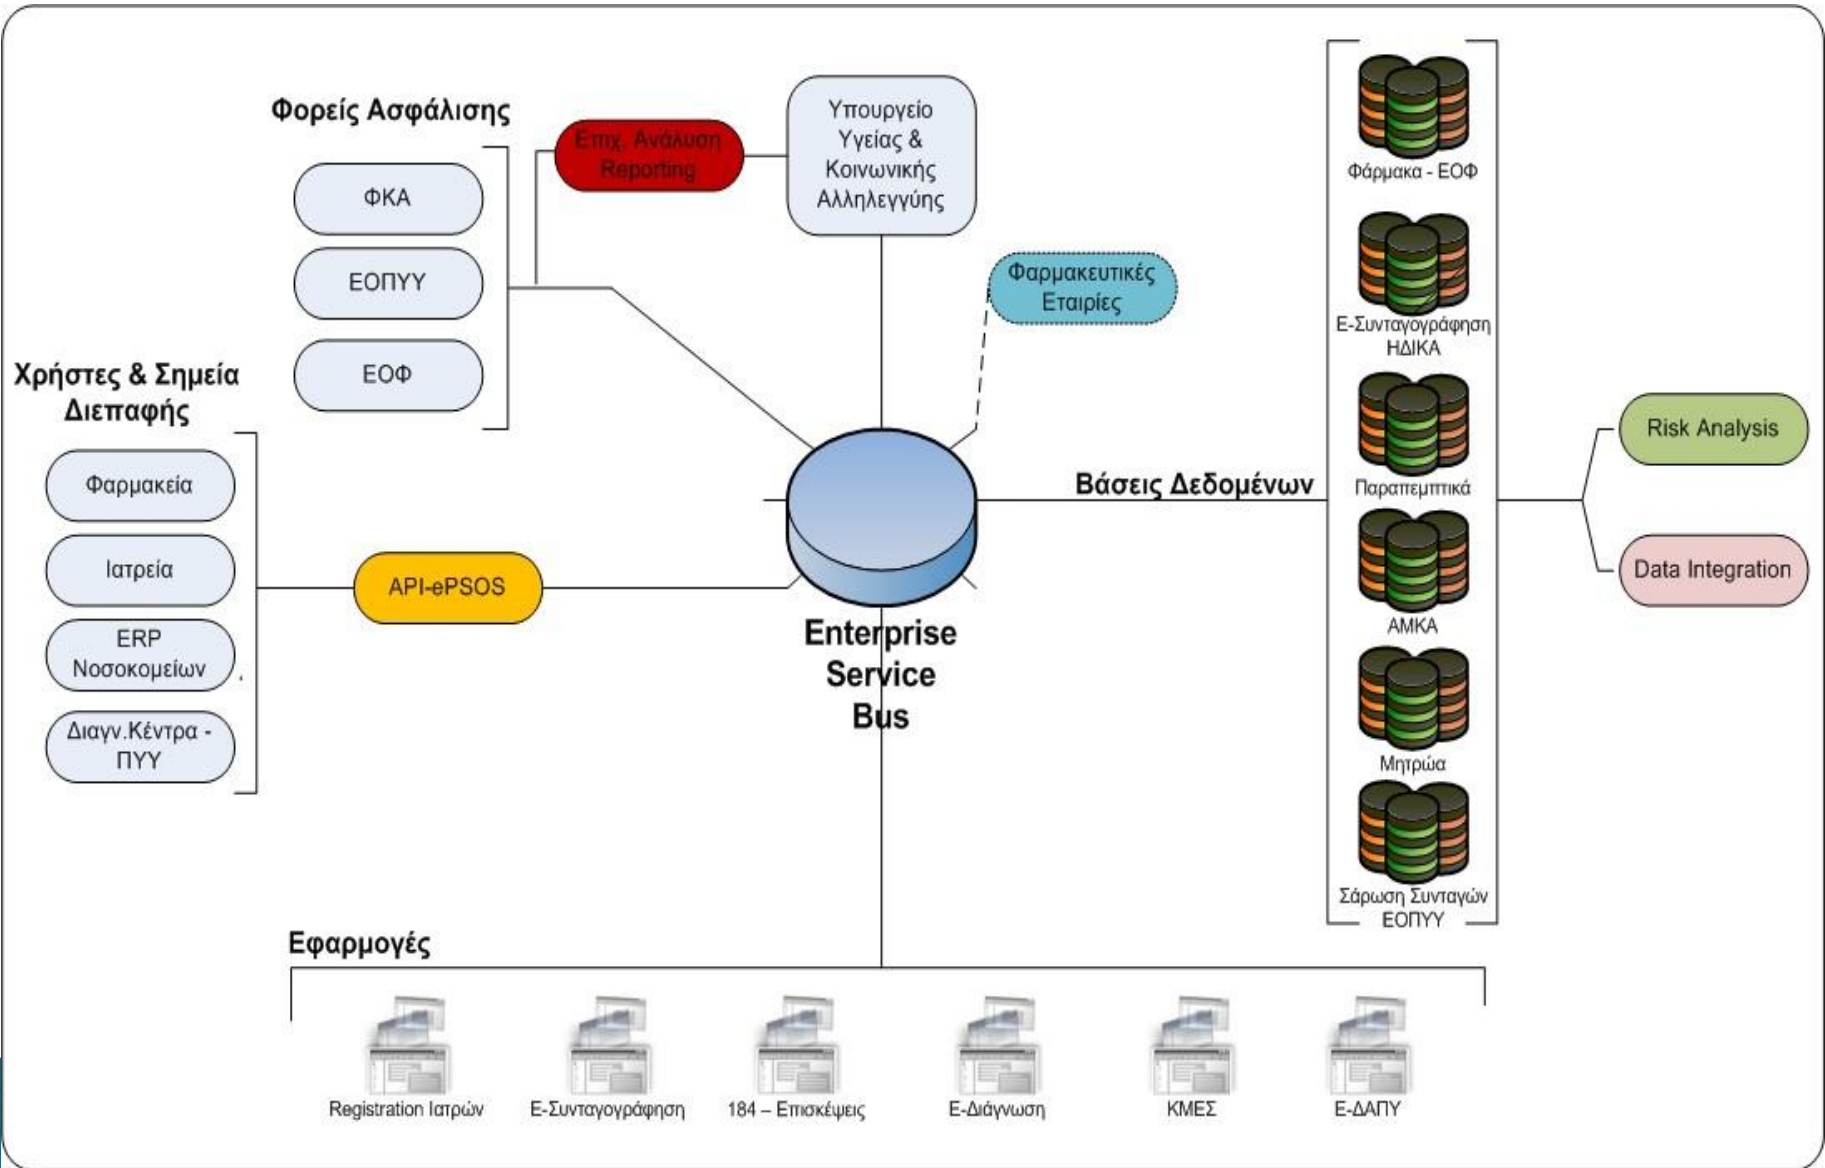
Φορείς Ασφάλισης

ΦΚΑ

ΕΟΠΥΥ

ΕΟΦ

Επιχ. Ανάλυση Reporting

Υπουργείο Υγείας & Κοινωνικής Αλληλεγγύης

Φαρμακευτικές Εταιρίες

Χρήστες & Σημεία Διεπαφής

Φαρμακεία

Ιατρεία

ERP Νοσοκομείων

Διαγν.Κέντρα - ΠΥΥ

API-ePSOS

Enterprise Service Bus

Βάσεις Δεδομένων

Φάρμακα - ΕΟΦ

Ε-Συνταγογράφηση ΗΔΙΚΑ

Παραπεμπτικά

ΑΜΚΑ

Μητρώα

Σάρωση Συνταγών ΕΟΠΥΥ

Risk Analysis

Data Integration

Εφαρμογές

Registration Ιατρών

Ε-Συνταγογράφηση

184 – Επισκέψεις

Ε-Διάγνωση

ΚΜΕΣ

Ε-ΔΑΠΥ